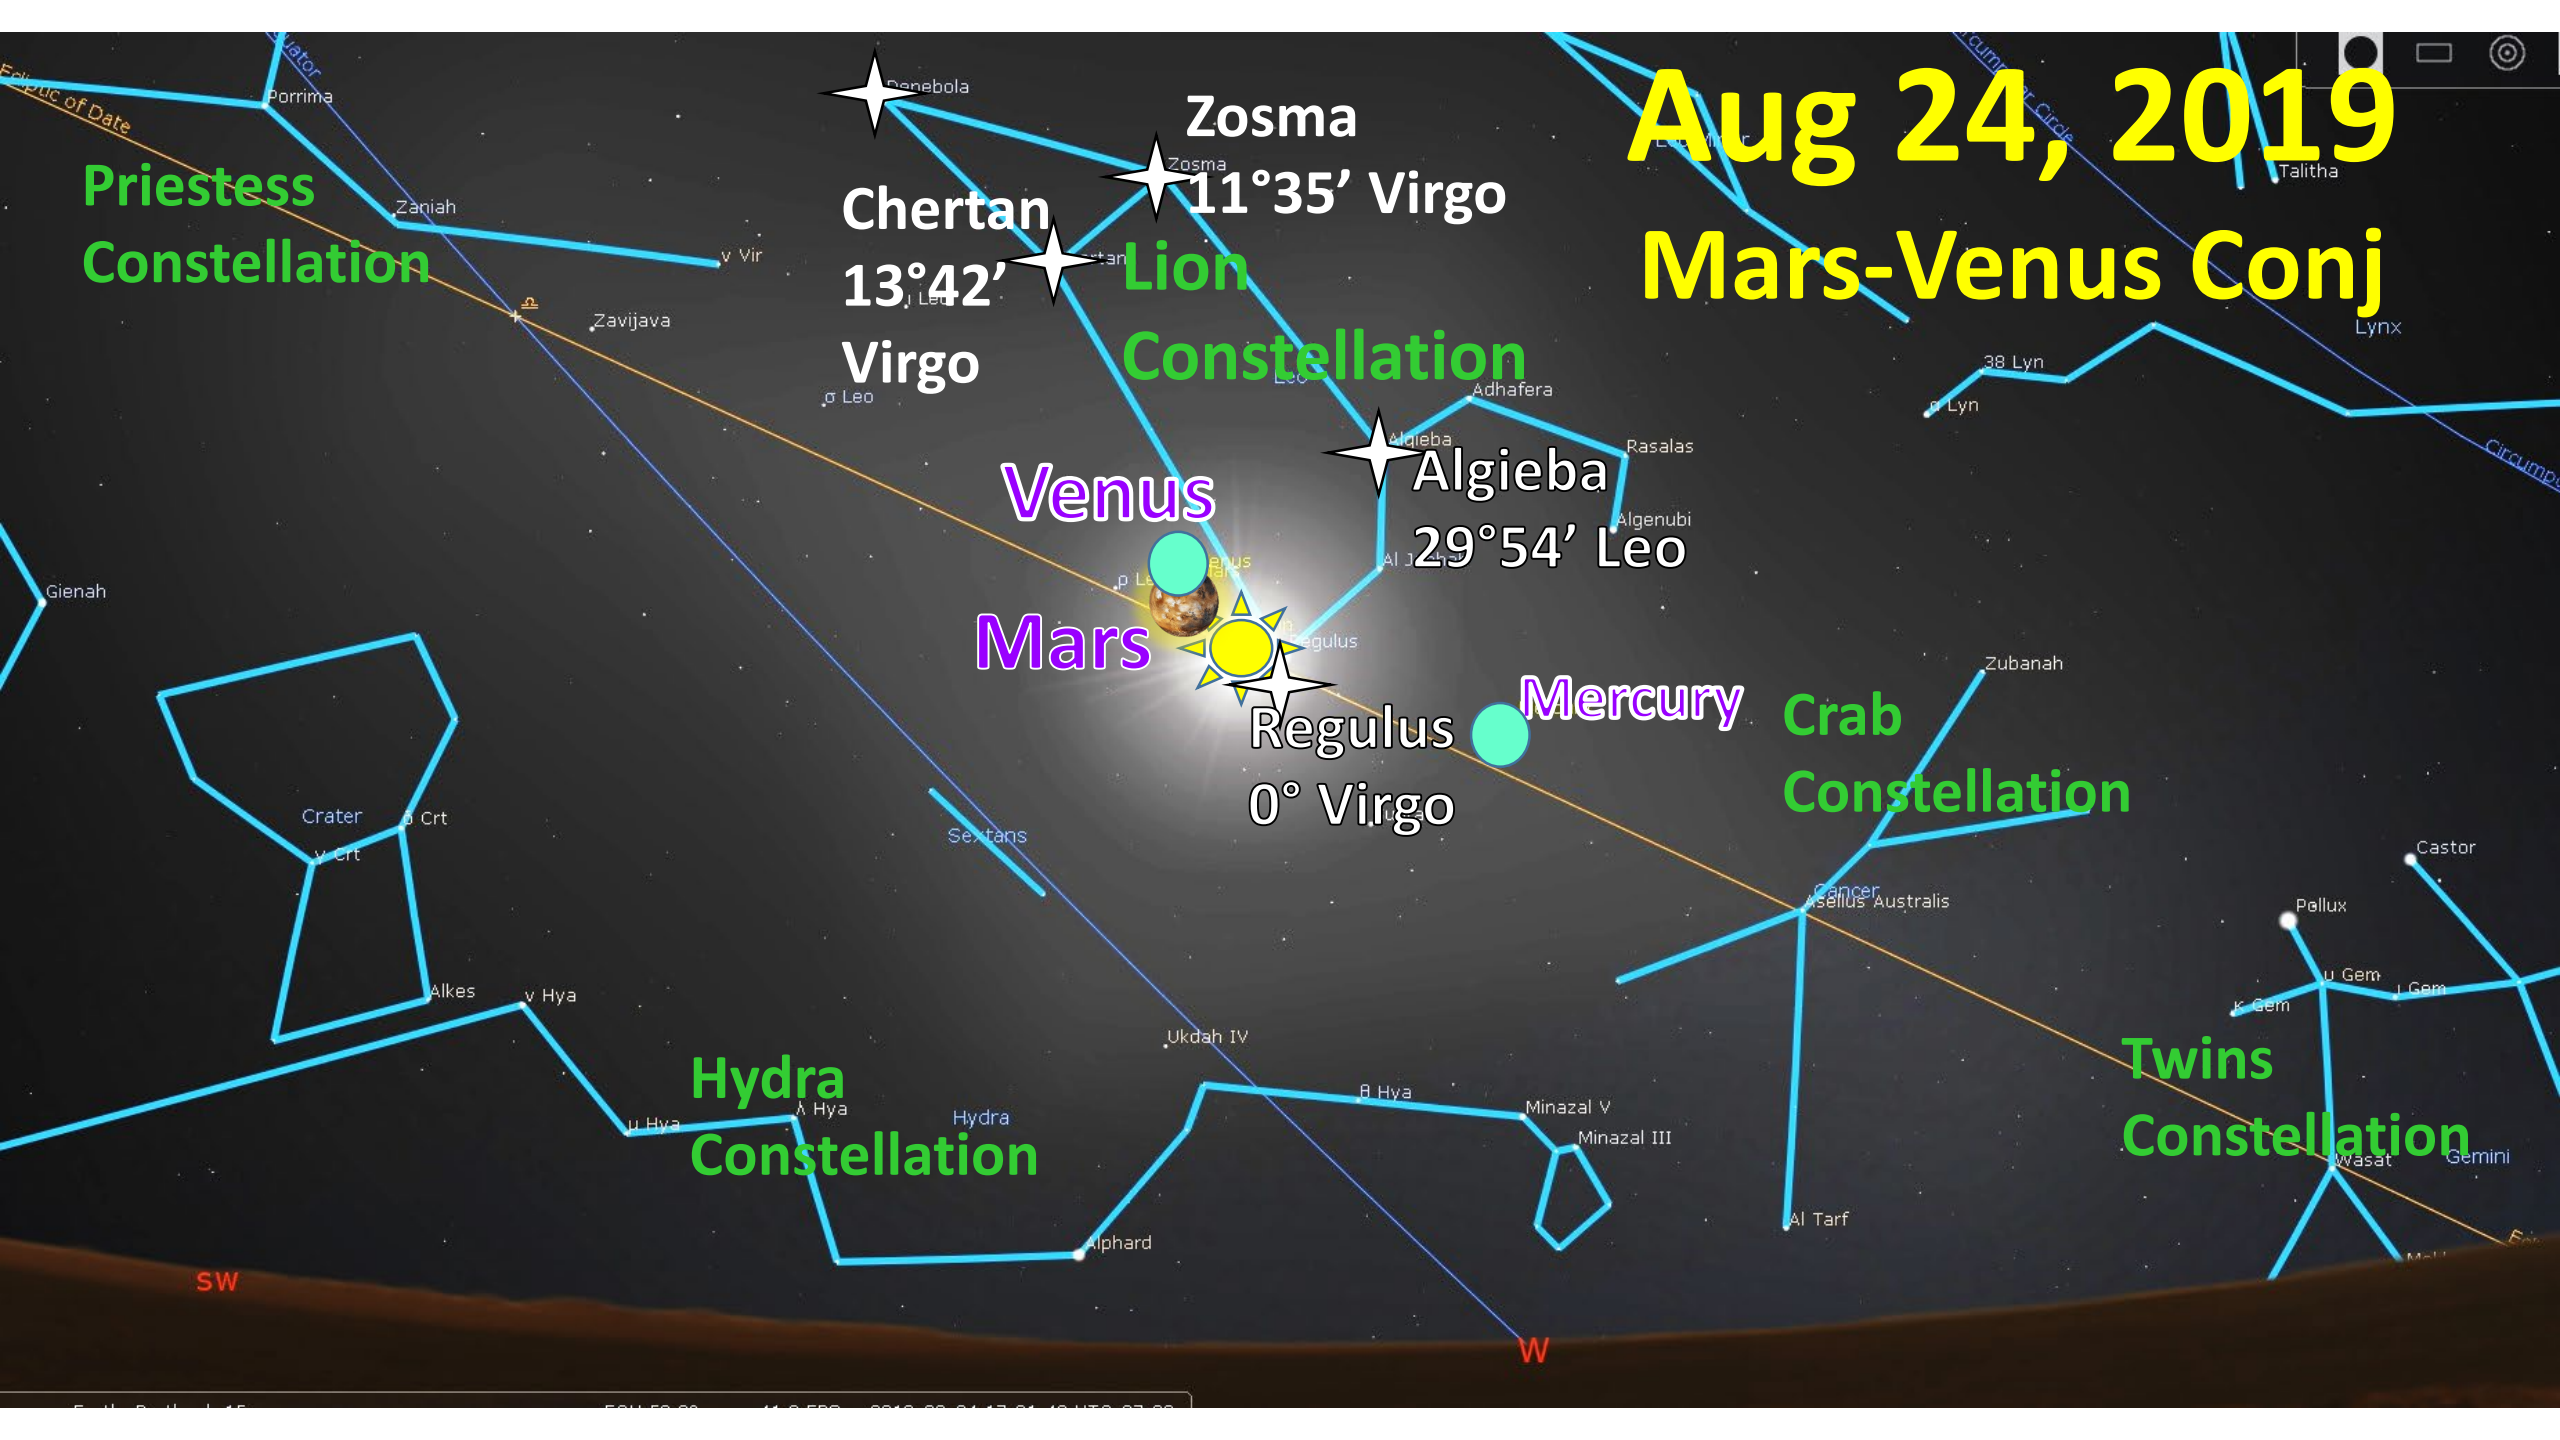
Aug 24, 2019

Mars-Venus Conj

Priestess Constellation

Chertan 13°42' Virgo

Zosma 11°35' Virgo

Lion Constellation

Venus

Mars

Algieba 29°54' Leo

Regulus 0° Virgo

Mercury

Crab Constellation

Hydra Constellation

Twins Constellation

Ecliptic of Date
Porrima
Denebola
Zosma
Zaniah
ν Vir
Zavijava
σ Leo
Adhafera
Algieba
Rasalas
Algenubi
Al Jabhah
ρ Leo
Regulus
Gienah
Crater
δ Crt
γ Crt
Sextans
Alkes
ν Hya
Ukdah IV
λ Hya
μ Hya
Hydra
θ Hya
Minazal V
Minazal III
Alphard
Al Tarf
Zubanah
Cancer
Asellus Australis
Castor
Pollux
υ Gem
κ Gem
ι Gem
Wasat
Gemini
38 Lyn
α Lyn
Lynx
Talitha
Circumpolar Circle
SW
W